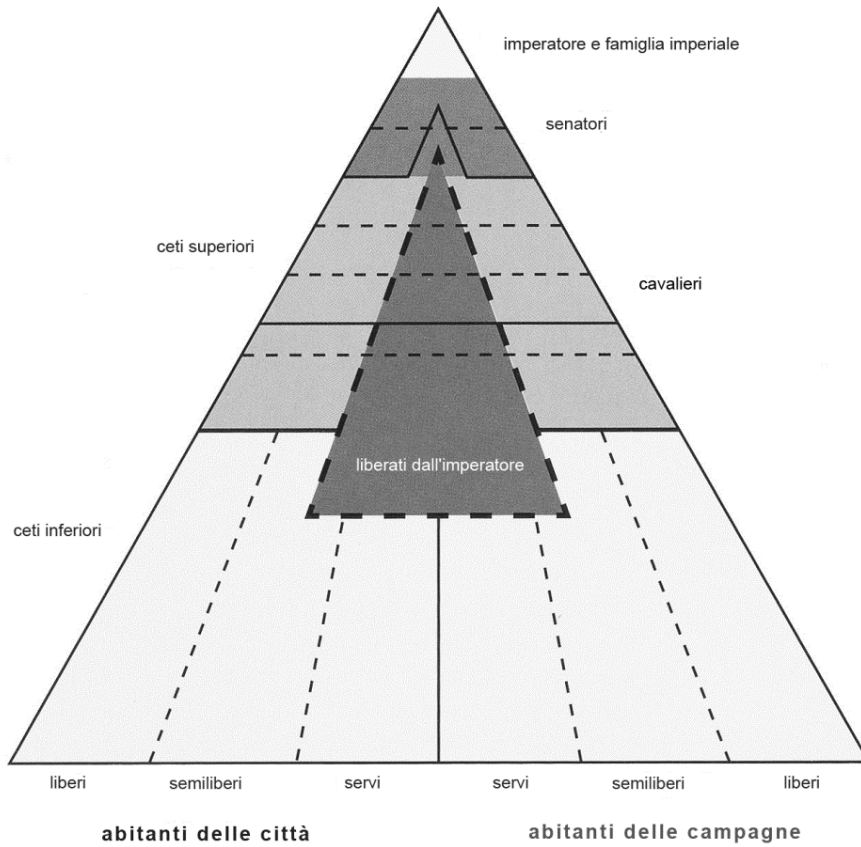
imperatore e famiglia imperiale

senatori

ceti superiori

cavalieri

liberati dall'imperatore

ceti inferiori

liberi semiliberi servi servi semiliberi liberi

abitanti delle città

abitanti delle campagne